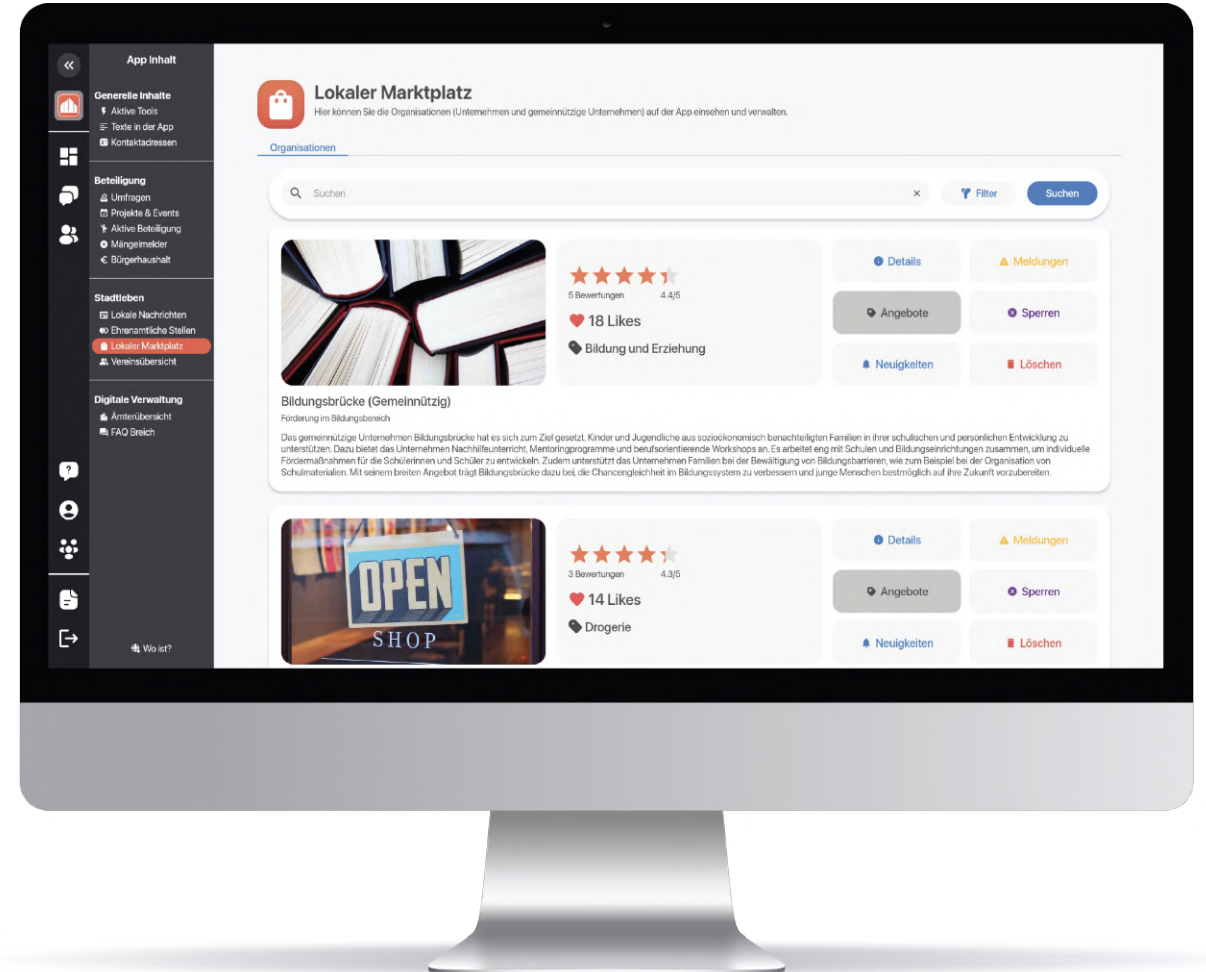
«

App Inhalt

Generelle Inhalte
Aktive Tools
Texte in der App
Kontaktadressen

Beteiligung
Umfragen
Projekte & Events
Aktive Beteiligung
Mängelmelder
Bürgerhaushalt

Stadtleben
Lokale Nachrichten
Ehrenamtliche Stellen
Lokaler Marktplatz
Vereinsübersicht

Digitale Verwaltung
Ämterübersicht
FAQ Breich

Wo ist?

Lokaler Marktplatz
Hier können Sie die Organisationen (Unternehmen und gemeinnützige Unternehmen) auf der App einsehen und verwalten.

Organisationen

Suchen ×
Filter
Suchen

5 Bewertungen 4.4/5
18 Likes
Bildung und Erziehung

Details
Meldungen
Angebote
Sperren
Neuigkeiten
Löschen

Bildungsbrücke (Gemeinnützig)
Förderung im Bildungsbereich

Das gemeinnützige Unternehmen Bildungsbrücke hat es sich zum Ziel gesetzt, Kinder und Jugendliche aus sozioökonomisch benachteiligten Familien in ihrer schulischen und persönlichen Entwicklung zu unterstützen. Dazu bietet das Unternehmen Nachhilfeunterricht, Mentoringprogramme und berufsorientierende Workshops an. Es arbeitet eng mit Schulen und Bildungseinrichtungen zusammen, um individuelle Fördermaßnahmen für die Schülerinnen und Schüler zu entwickeln. Zudem unterstützt das Unternehmen Familien bei der Bewältigung von Bildungsbarrieren, wie zum Beispiel bei der Organisation von Schulmaterialien. Mit seinem breiten Angebot trägt Bildungsbrücke dazu bei, die Chancengleichheit im Bildungssystem zu verbessern und junge Menschen bestmöglich auf ihre Zukunft vorzubereiten.

OPEN
SHOP

3 Bewertungen 4.3/5
14 Likes
Drogerie

Details
Meldungen
Angebote
Sperren
Neuigkeiten
Löschen